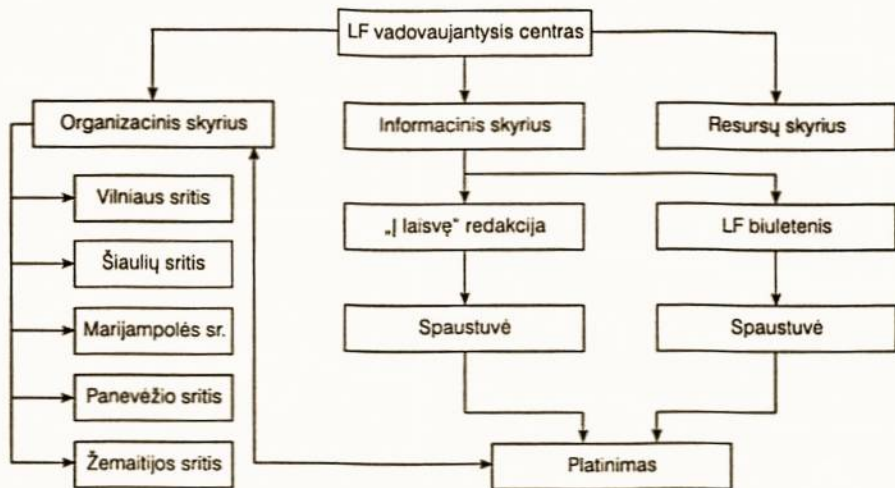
LF vadovaujantysis centras

Organizacinis skyrius

Informacinis skyrius

Resursų skyrius

Vilniaus sritis

Šiaulių sritis

Marijampolės sr.

Panevėžio sritis

Žemaitijos sritis

„Į laisvę" redakcija

LF biuletenis

Spaustuvė

Spaustuvė

Platinimas